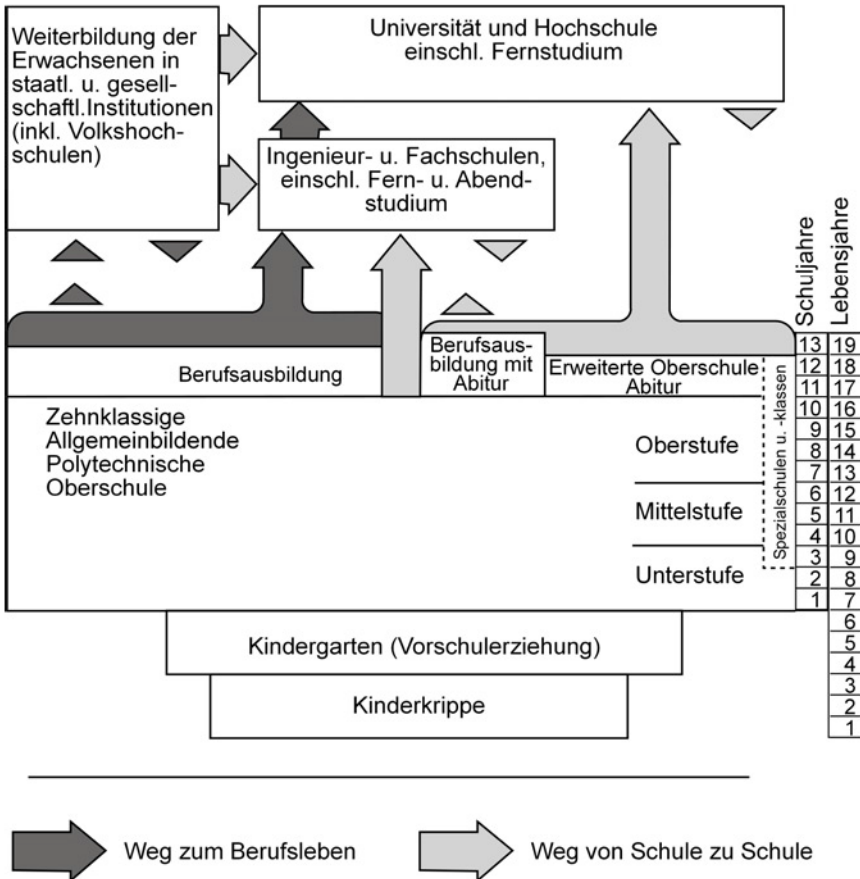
Weiterbildung der Erwachsenen in staatl. u. gesellschaftl.Institutionen (inkl. Volkshochschulen)

Universität und Hochschule einschl. Fernstudium

Ingenieur- u. Fachschulen, einschl. Fern- u. Abendstudium

Schuljahre

Lebensjahre

Berufsausbildung

Berufsausbildung mit Abitur

Erweiterte Oberschule Abitur

Spezialschulen u. -klassen

Zehnklassige Allgemeinbildende Polytechnische Oberschule

Oberstufe

Mittelstufe

Unterstufe

| Schuljahre | Lebensjahre |
|---|---|
| 13 | 19 |
| 12 | 18 |
| 11 | 17 |
| 10 | 16 |
| 9 | 15 |
| 8 | 14 |
| 7 | 13 |
| 6 | 12 |
| 5 | 11 |
| 4 | 10 |
| 3 | 9 |
| 2 | 8 |
| 1 | 7 |
| | 6 |
| | 5 |
| | 4 |
| | 3 |
| | 2 |
| | 1 |

Kindergarten (Vorschulerziehung)

Kinderkrippe

Weg zum Berufsleben

Weg von Schule zu Schule